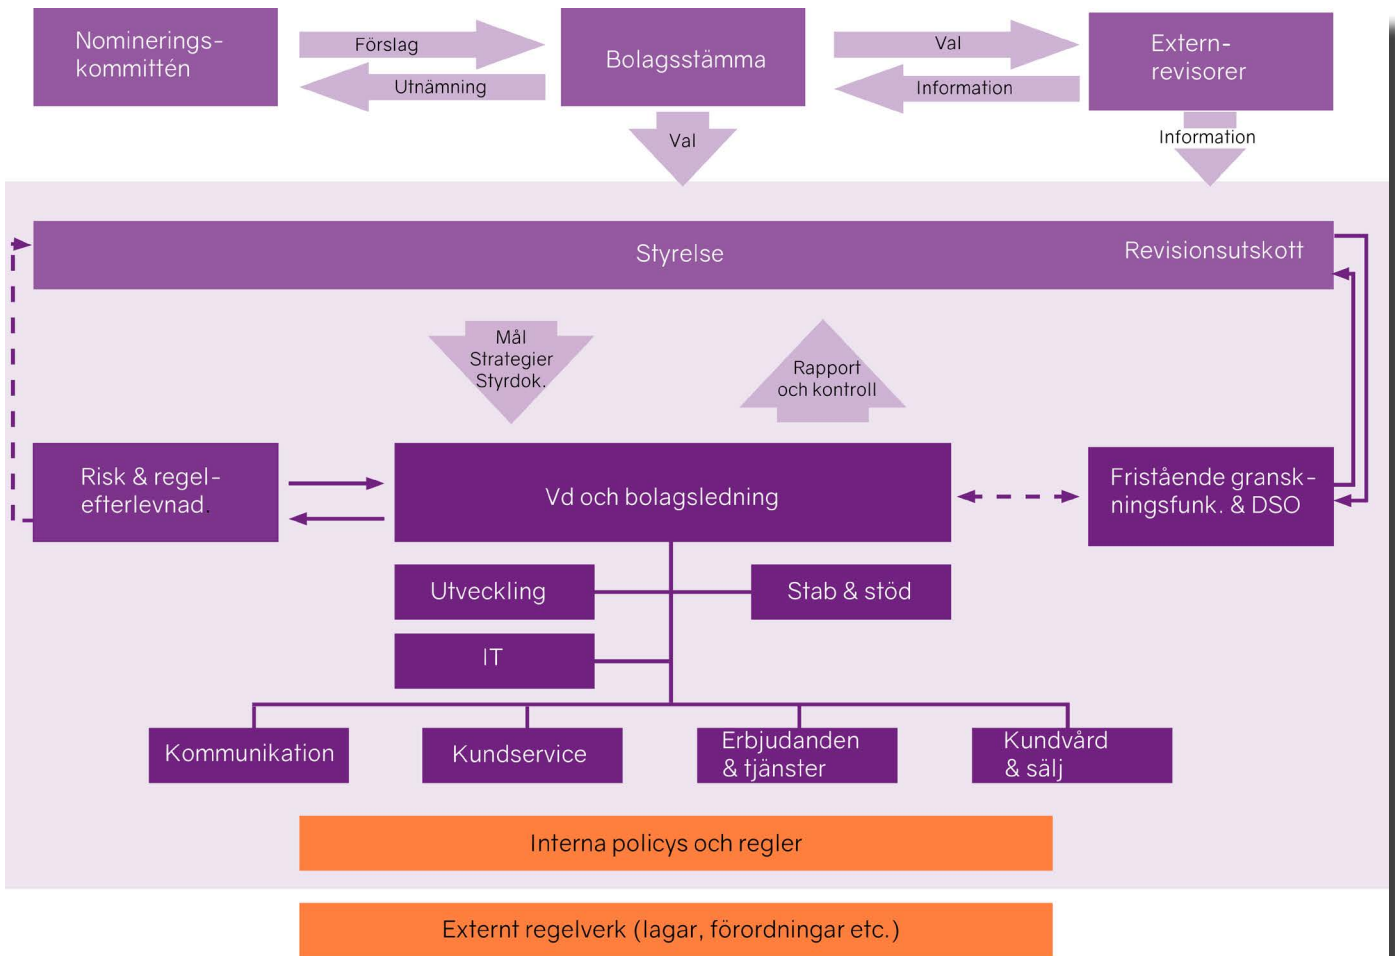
Nominerings-kommittén

Förslag

Utnämning

Bolagsstämma

Val

Information

Extern-revisorer

Val

Information

Styrelse

Revisionsutskott

Mål
Strategier
Styrdok.

Rapport
och kontroll

Risk & regel-efterlevnad.

Vd och bolagsledning

Fristående gransk-ningsfunk. & DSO

Utveckling

Stab & stöd

IT

Kommunikation

Kundservice

Erbjudanden & tjänster

Kundvård & sälj

Interna policys och regler

Externt regelverk (lagar, förordningar etc.)